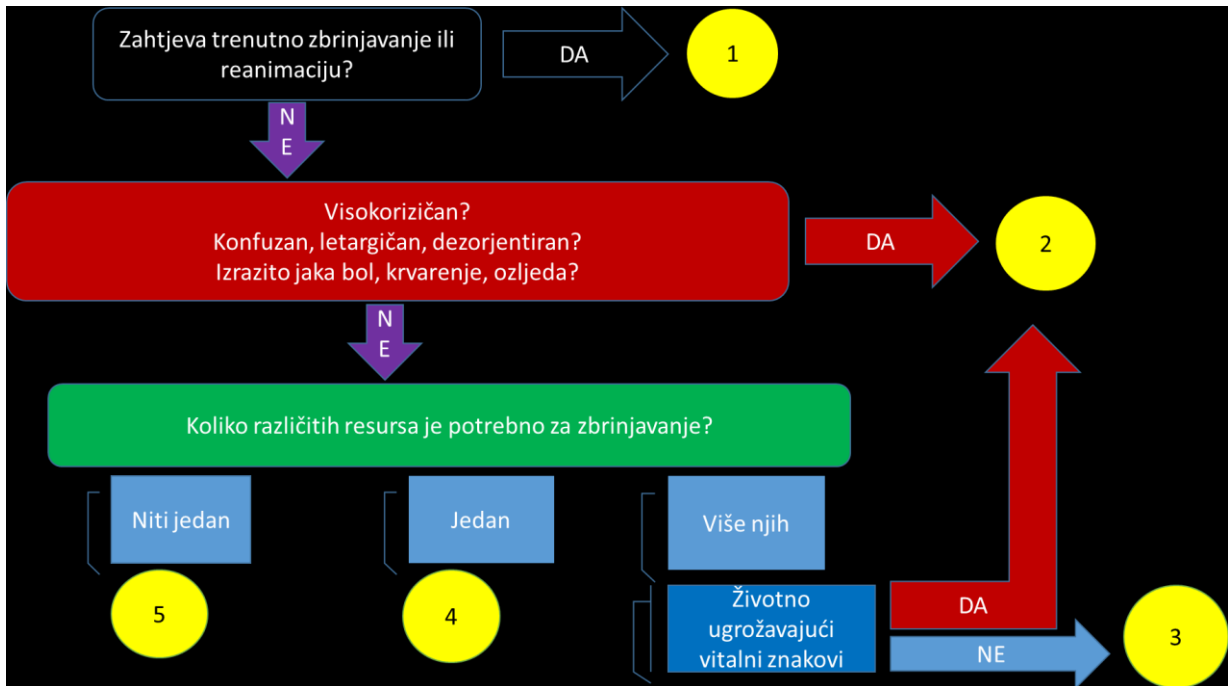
Zahtjeva trenutno zbrinjavanje ili reanimaciju?

DA

1

N
E

Visokorizičan?
Konfuzan, letargičan, dezorjentiran?
Izrazito jaka bol, krvarenje, ozljeda?

DA

2

N
E

Koliko različitih resursa je potrebno za zbrinjavanje?

Niti jedan

Jedan

Više njih

5

4

Životno ugrožavajući vitalni znakovi

DA

NE

3